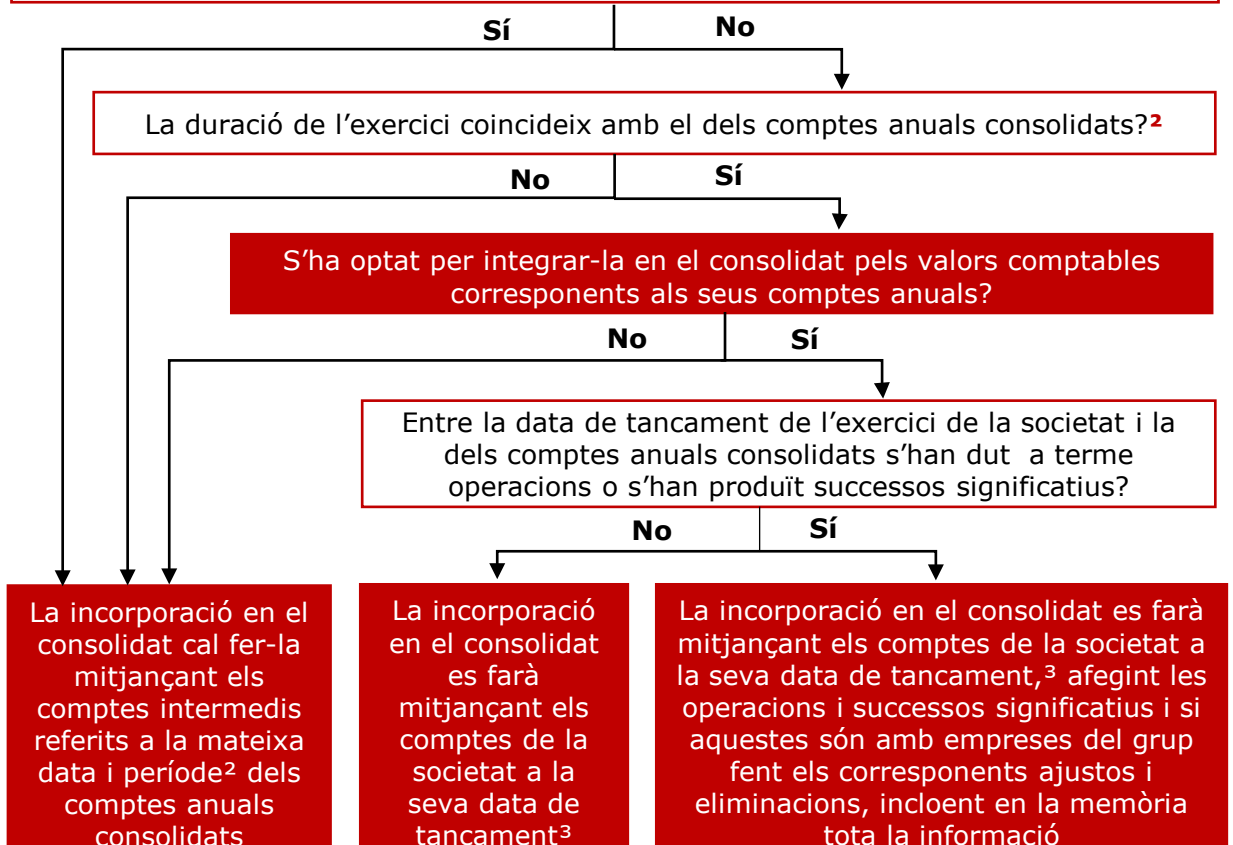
Sí

No

La duració de l’exercici coincideix amb el dels comptes anuals consolidats?$^2$

No

Sí

S’ha optat per integrar-la en el consolidat pels valors comptables corresponents als seus comptes anuals?

No

Sí

Entre la data de tancament de l’exercici de la societat i la dels comptes anuals consolidats s’han dut a terme operacions o s’han produït successos significatius?

No

Sí

La incorporació en el consolidat cal fer-la mitjançant els comptes intermedis referits a la mateixa data i període$^2$ dels comptes anuals consolidats

La incorporació en el consolidat es farà mitjançant els comptes de la societat a la seva data de tancament$^3$

La incorporació en el consolidat es farà mitjançant els comptes de la societat a la seva data de tancament,$^3$ afegint les operacions i successos significatius i si aquestes són amb empreses del grup fent els corresponents ajustos i eliminacions, incloent en la memòria tota la informació